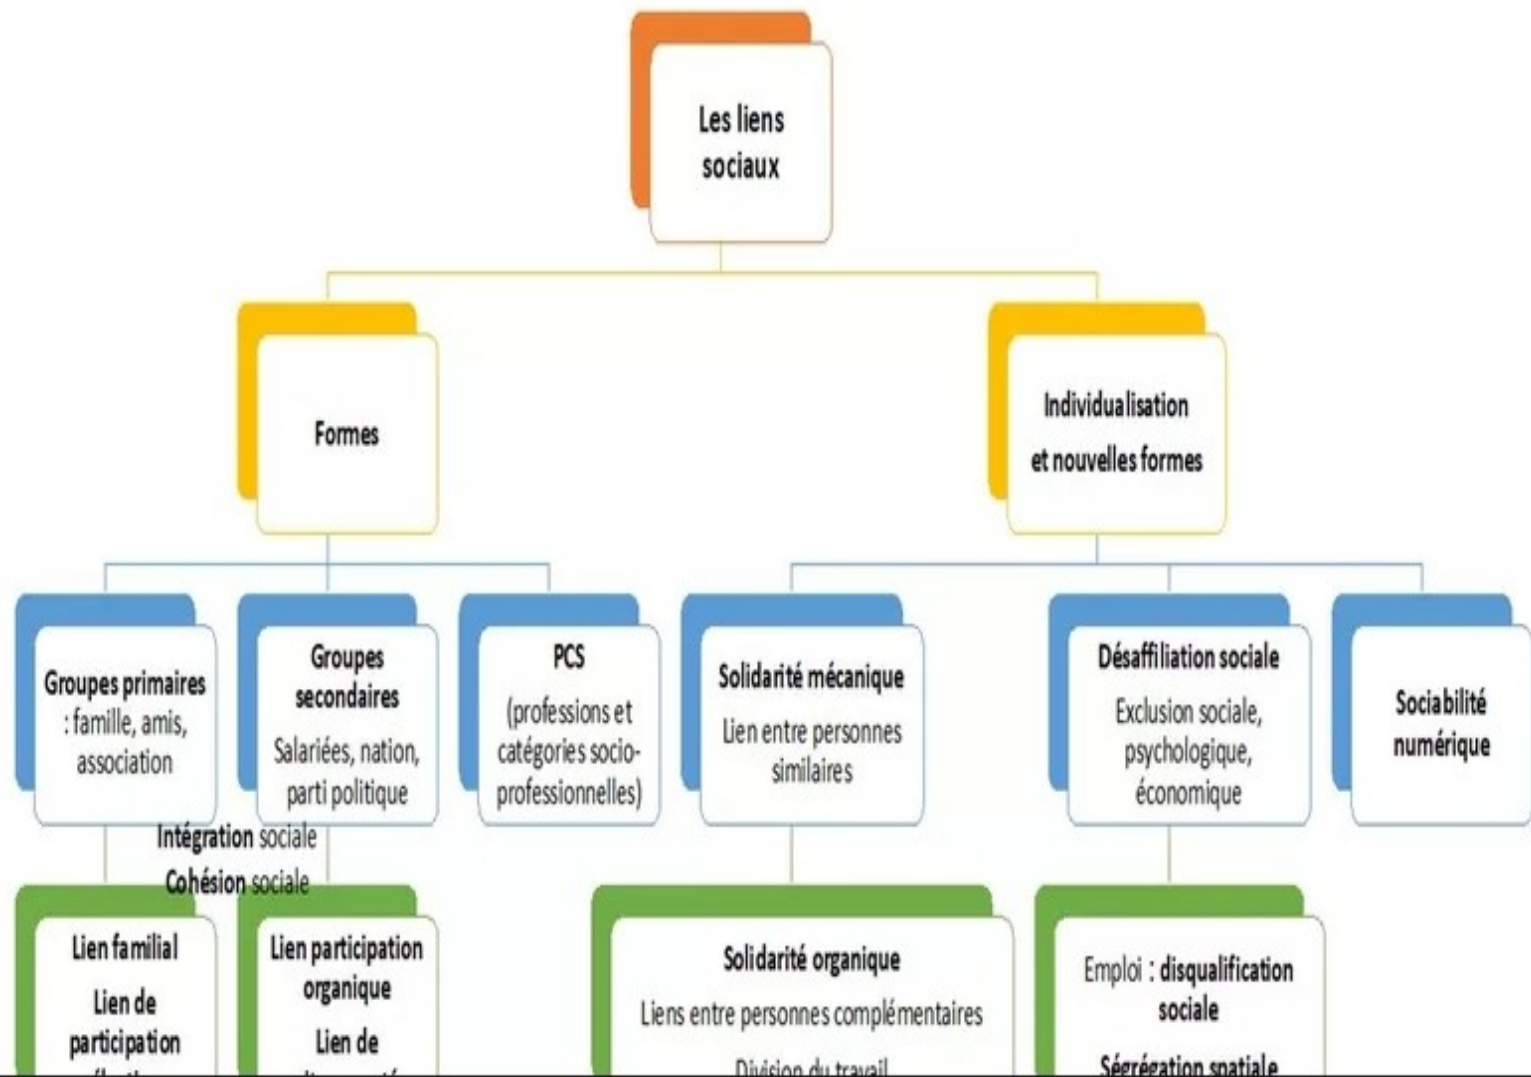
Les liens sociaux

Formes

Individualisation et nouvelles formes

Groupes primaires : famille, amis, association

Groupes secondaires Salariées, nation, parti politique

PCS (professions et catégories socio-professionnelles)

Solidarité mécanique Lien entre personnes similaires

Désaffiliation sociale Exclusion sociale, psychologique, économique

Sociabilité numérique

Intégration sociale
Cohésion sociale

Lien familial
Lien de participation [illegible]

Lien participation organique
Lien de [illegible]

Solidarité organique
Liens entre personnes complémentaires
Division du travail

Emploi : disqualification sociale
Ségrégation spatiale